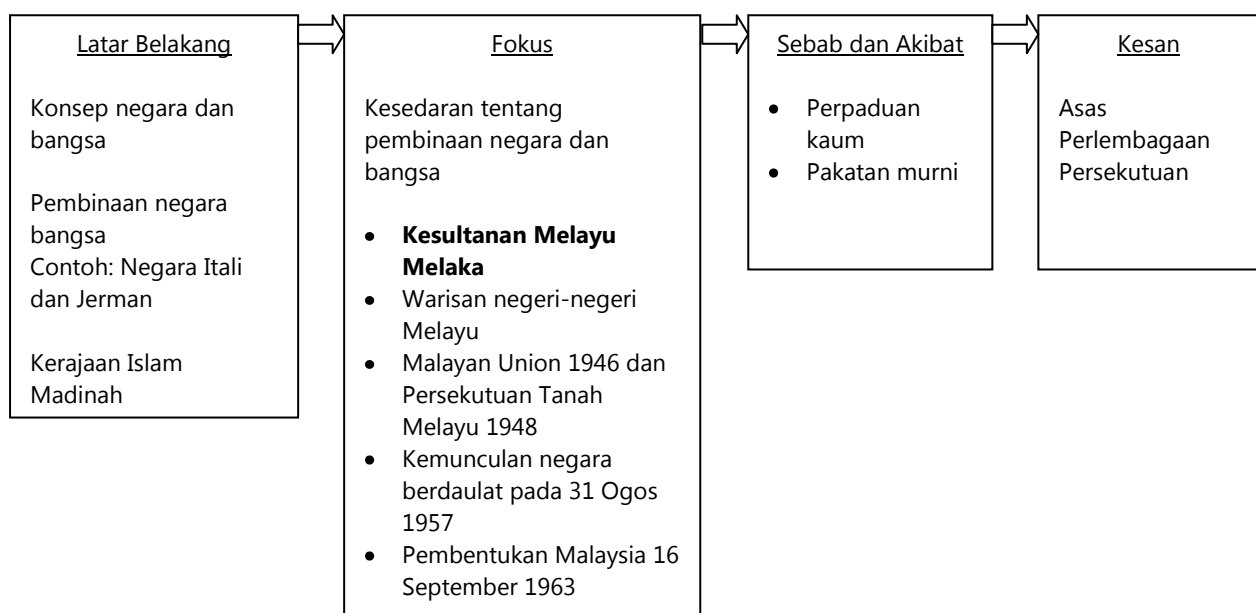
Latar Belakang

Konsep negara dan bangsa

Pembinaan negara bangsa
Contoh: Negara Itali dan Jerman

Kerajaan Islam Madinah

Fokus

Kesedaran tentang pembinaan negara dan bangsa

- **Kesultanan Melayu Melaka**
- Warisan negeri-negeri Melayu
- Malayan Union 1946 dan Persekutuan Tanah Melayu 1948
- Kemunculan negara berdaulat pada 31 Ogos 1957
- Pembentukan Malaysia 16 September 1963

Sebab dan Akibat

- Perpaduan kaum
- Pakatan murni

Kesan

Asas Perlembagaan Persekutuan